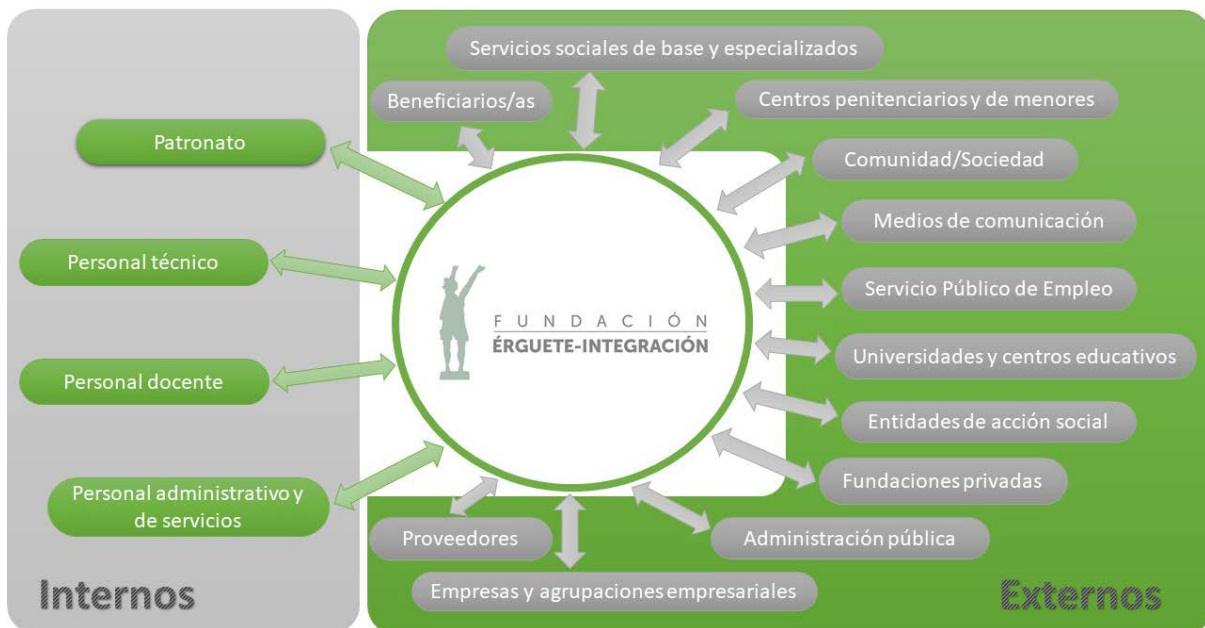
Servicios sociales de base y especializados

Beneficiarios/as

Centros penitenciarios y de menores

Patronato

Comunidad/Sociedad

Medios de comunicación

Personal técnico

Servicio Público de Empleo

FUNDACIÓN
ÉRGUETE-INTEGRACIÓN

Universidades y centros educativos

Personal docente

Entidades de acción social

Personal administrativo y de servicios

Fundaciones privadas

Proveedores

Administración pública

Empresas y agrupaciones empresariales

Internos

Externos